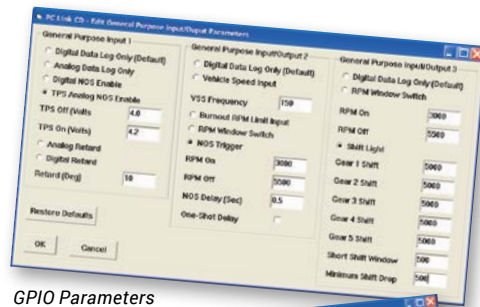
PC Link CD - Edit General Purpose Input/Output Parameters

General Purpose Input 1
Digital Data Log Only (Default)
Analog Data Log Only
Digital NOS Enable
TPS Analog NOS Enable
TPS Off (Volts) 4.0
TPS On (Volts) 4.2
Analog Retard
Digital Retard
Retard (Deg) 10

Restore Defaults

OK
Cancel

General Purpose Input/Output 2
Digital Data Log Only (Default)
Vehicle Speed Input
VSS Frequency 150
Burnout RPM Limit Input
RPM Window Switch
NOS Trigger
RPM On 3000
RPM Off 5000
NOS Delay (Sec) 0.5
One-Shot Delay

General Purpose Input/Output 3
Digital Data Log Only (Default)
RPM Window Switch
RPM On 3000
RPM Off 5500
Shift Light
Gear 1 Shift 5000
Gear 2 Shift 5000
Gear 3 Shift 5000
Gear 4 Shift 5000
Gear 5 Shift 5000
Short Shift Window 500
Minimum Shift Drop 500

GPIO Parameters